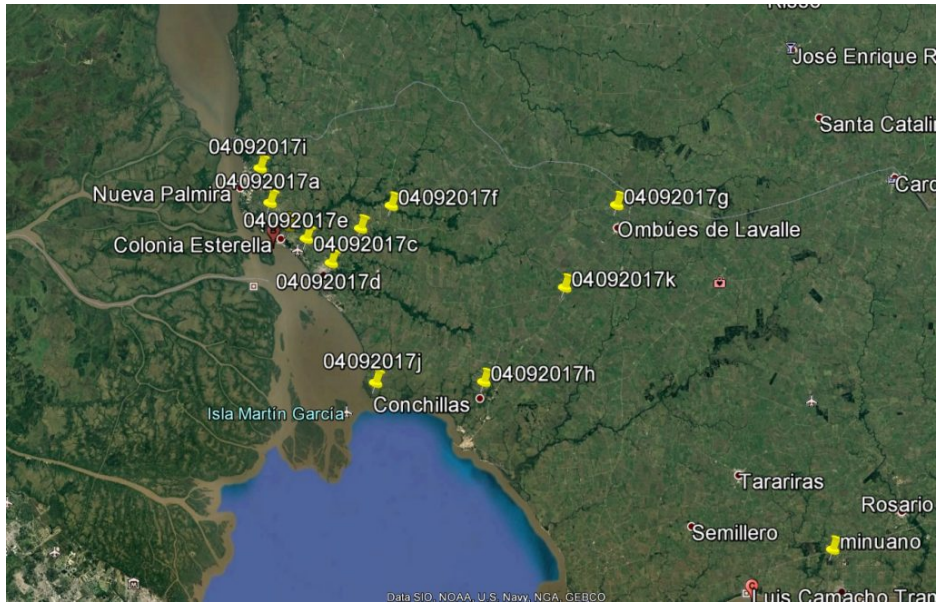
Risso
José Enrique R
Santa Catalin
Caro
04092017i
04092017a
Nueva Palmira
04092017f
04092017g
04092017e
Ombúes de Lavalle
Colonia Esterella
04092017c
04092017d
04092017k
04092017j
04092017h
Isla Martín García
Conchillas
Tarariras
Rosario
Semillero
minuano
Luis Camacho Tran
Data SIO, NOAA, U.S. Navy, NGA, GEBCO